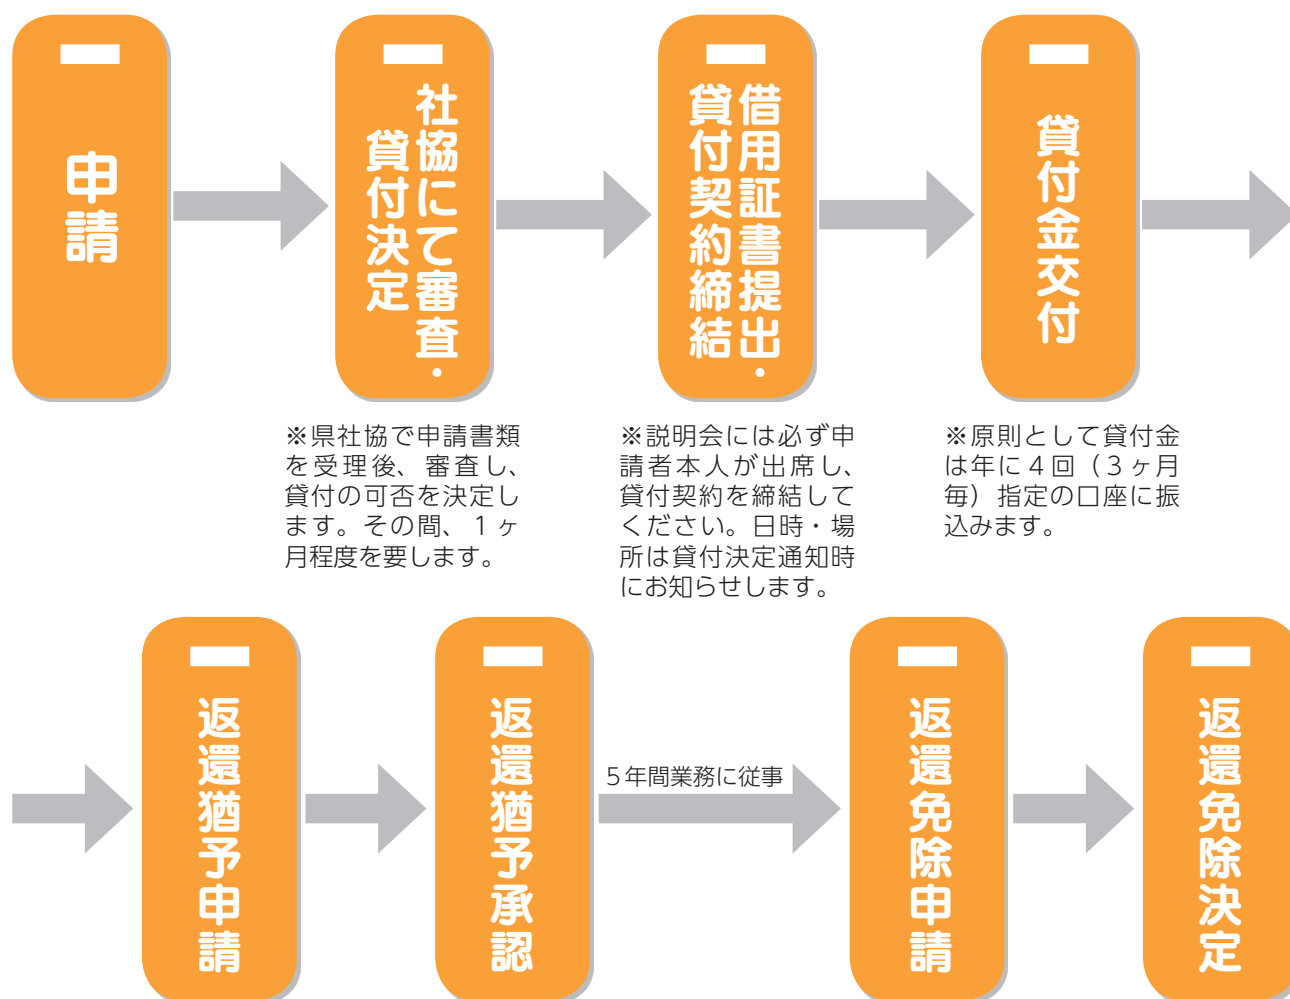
申請

社協にて審査・
貸付決定

借用証書提出・
貸付契約締結

貸付金交付

※県社協で申請書類を受理後、審査し、貸付の可否を決定します。その間、１ヶ月程度を要します。

※説明会には必ず申請者本人が出席し、貸付契約を締結してください。日時・場所は貸付決定通知時にお知らせします。

※原則として貸付金は年に４回（３ヶ月毎）指定の口座に振込みます。

返還猶予申請

返還猶予承認

５年間業務に従事

返還免除申請

返還免除決定